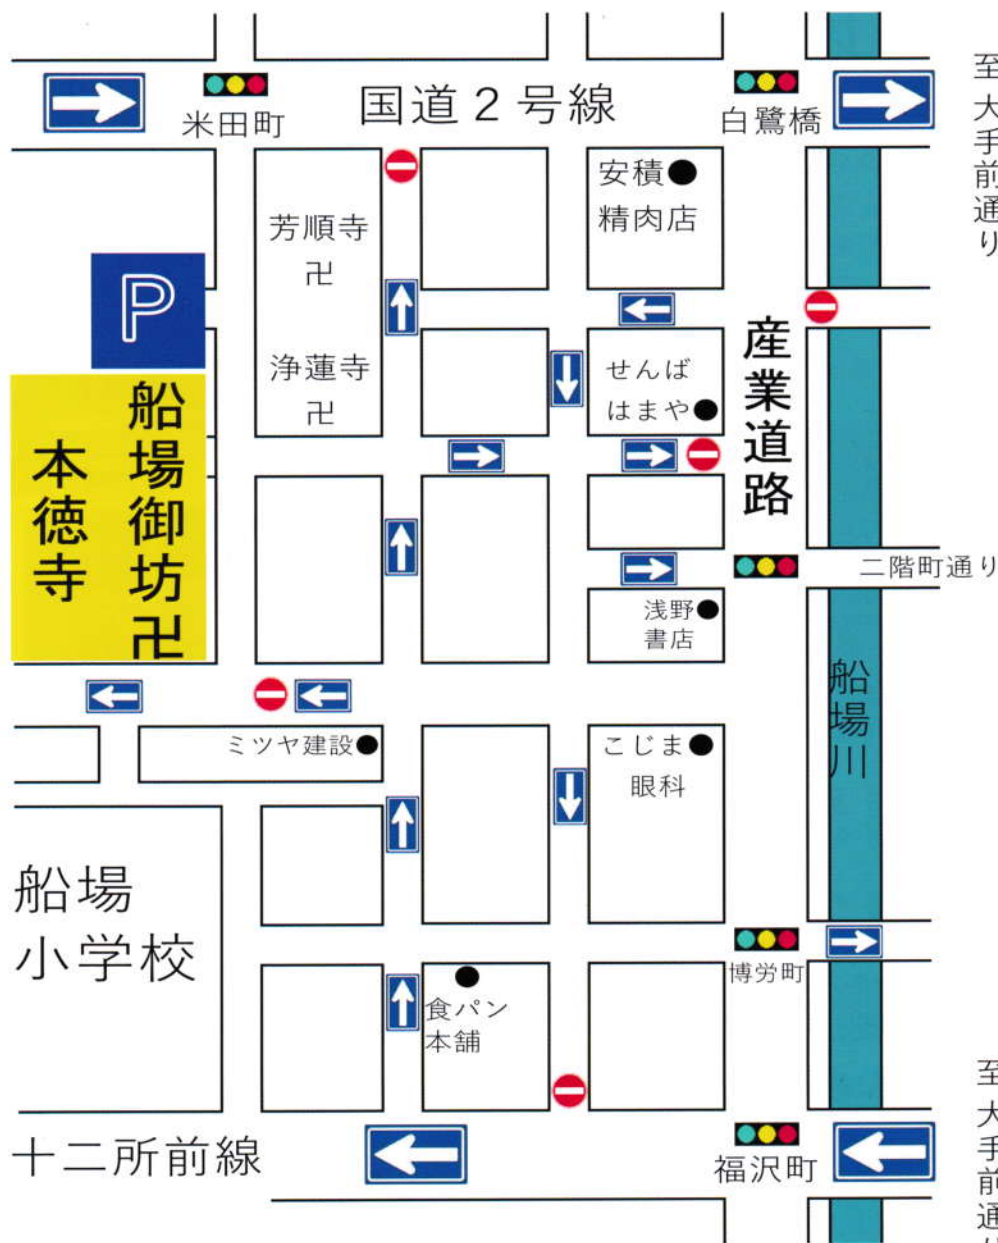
国道２号線

米田町

白鷺橋

至大手前通り

安積
精肉店

芳順寺
卍

浄蓮寺
卍

P

本徳寺

船場御坊卍

産業道路

せんば
はまや

二階町通り

浅野
書店

船場川

ミツヤ建設

こじま
眼科

船場
小学校

博労町

食パン
本舗

十二所前線

福沢町

至大手前通